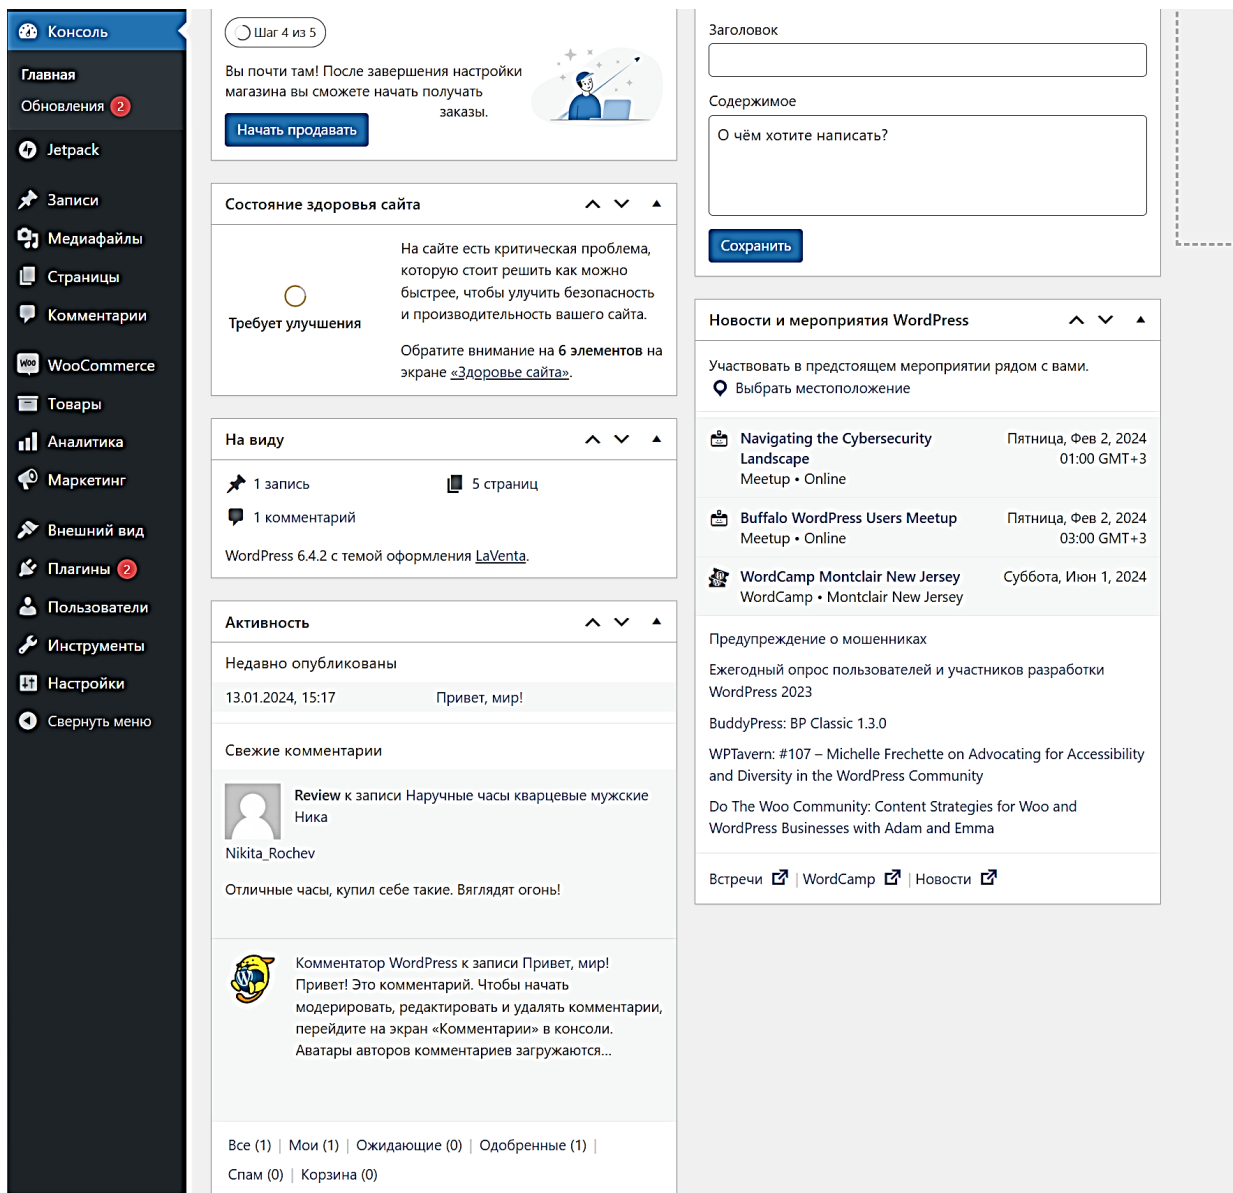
Консоль
Главная
Обновления 2
Jetpack
Записи
Медиафайлы
Страницы
Комментарии
WooCommerce
Товары
Аналитика
Маркетинг
Внешний вид
Плагины 2
Пользователи
Инструменты
Настройки
Свернуть меню

Шаг 4 из 5
Вы почти там! После завершения настройки магазина вы сможете начать получать заказы.
Начать продавать

Состояние здоровья сайта
Требует улучшения
На сайте есть критическая проблема, которую стоит решить как можно быстрее, чтобы улучшить безопасность и производительность вашего сайта.
Обратите внимание на 6 элементов на экране «Здоровье сайта».

На виду
1 запись
5 страниц
1 комментарий
WordPress 6.4.2 с темой оформления LaVenta.

Активность
Недавно опубликованы
13.01.2024, 15:17 Привет, мир!
Свежие комментарии
Review к записи Наручные часы кварцевые мужские Ника
Nikita_Rochev
Отличные часы, купил себе такие. Вглядят огонь!
Комментатор WordPress к записи Привет, мир!
Привет! Это комментарий. Чтобы начать модерировать, редактировать и удалять комментарии, перейдите на экран «Комментарии» в консоли. Аватары авторов комментариев загружаются...
Все (1) | Мои (1) | Ожидающие (0) | Одобренные (1) | Спам (0) | Корзина (0)

Заголовок
Содержимое
О чём хотите написать?
Сохранить

Новости и мероприятия WordPress
Участвовать в предстоящем мероприятии рядом с вами.
Выбрать местоположение
Navigating the Cybersecurity Landscape
Meetup • Online
Пятница, Фев 2, 2024 01:00 GMT+3
Buffalo WordPress Users Meetup
Meetup • Online
Пятница, Фев 2, 2024 03:00 GMT+3
WordCamp Montclair New Jersey
WordCamp • Montclair New Jersey
Суббота, Июн 1, 2024
Предупреждение о мошенниках
Ежегодный опрос пользователей и участников разработки WordPress 2023
BuddyPress: BP Classic 1.3.0
WPTavern: #107 – Michelle Frechette on Advocating for Accessibility and Diversity in the WordPress Community
Do The Woo Community: Content Strategies for Woo and WordPress Businesses with Adam and Emma
Встречи | WordCamp | Новости